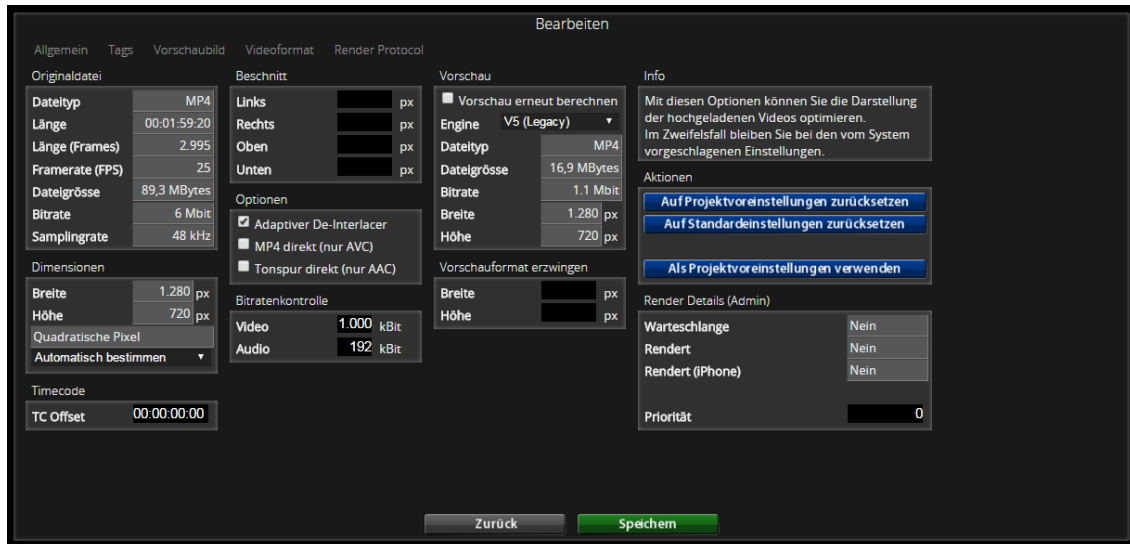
Bearbeiten

Allgemein Tags Vorschaubild Videoformat Render Protocol

Originaldatei

| Dateityp | MP4 |
|---|---|
| Länge | 00:01:59:20 |
| Länge (Frames) | 2.995 |
| Framerate (FPS) | 25 |
| Dateigrösse | 89,3 MBytes |
| Bitrate | 6 Mbit |
| Samplingrate | 48 kHz |

Dimensionen

Breite 1.280 px
Höhe 720 px
Quadratische Pixel
Automatisch bestimmen

Timecode

TC Offset 00:00:00:00

Beschnitt

Links px
Rechts px
Oben px
Unten px

Optionen

Adaptiver De-Interlacer
MP4 direkt (nur AVC)
Tonspur direkt (nur AAC)

Bitratenkontrolle

Video 1.000 kBit
Audio 192 kBit

Vorschau

Vorschau erneut berechnen
Engine V5 (Legacy)

| Dateityp | MP4 |
|---|---|
| Dateigrösse | 16,9 MBytes |
| Bitrate | 1.1 Mbit |
| Breite | 1.280 px |
| Höhe | 720 px |

Vorschauformat erzwingen

Breite px
Höhe px

Info

Mit diesen Optionen können Sie die Darstellung der hochgeladenen Videos optimieren.
Im Zweifelsfall bleiben Sie bei den vom System vorgeschlagenen Einstellungen.

Aktionen

Auf Projektvoreinstellungen zurücksetzen
Auf Standardeinstellungen zurücksetzen
Als Projektvoreinstellungen verwenden

Render Details (Admin)

| Warteschlange | Nein |
|---|---|
| Rendert | Nein |
| Rendert (iPhone) | Nein |
| Priorität | 0 |

Zurück Speichern